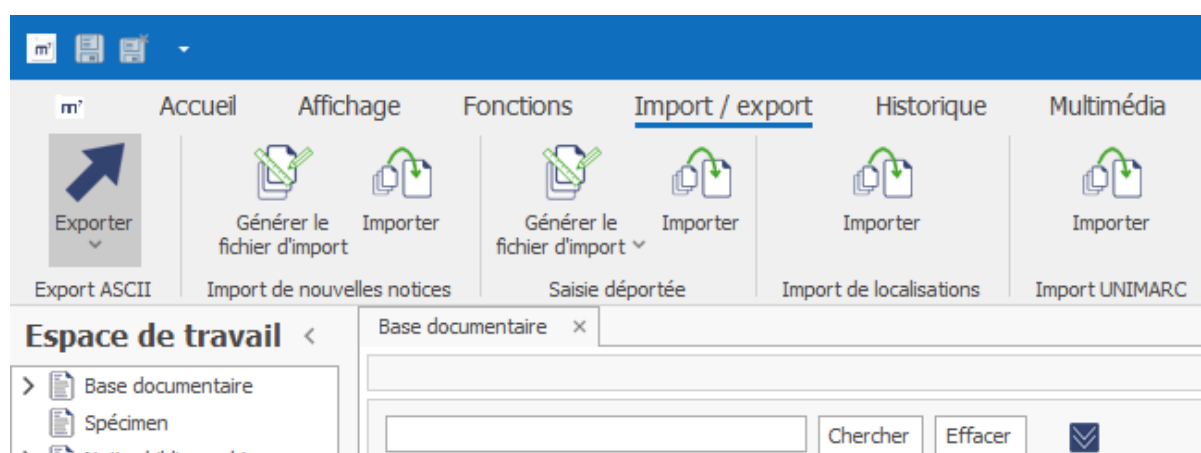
m²

Accueil Affichage Fonctions Import / export Historique Multimédia

Exporter

Export ASCII

Générer le fichier d'import Importer

Import de nouvelles notices

Générer le fichier d'import Importer

Saisie déportée

Importer

Import de localisations

Importer

Import UNIMARC

Espace de travail <

Base documentaire

Spécimen

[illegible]

Base documentaire ×

Chercher Effacer